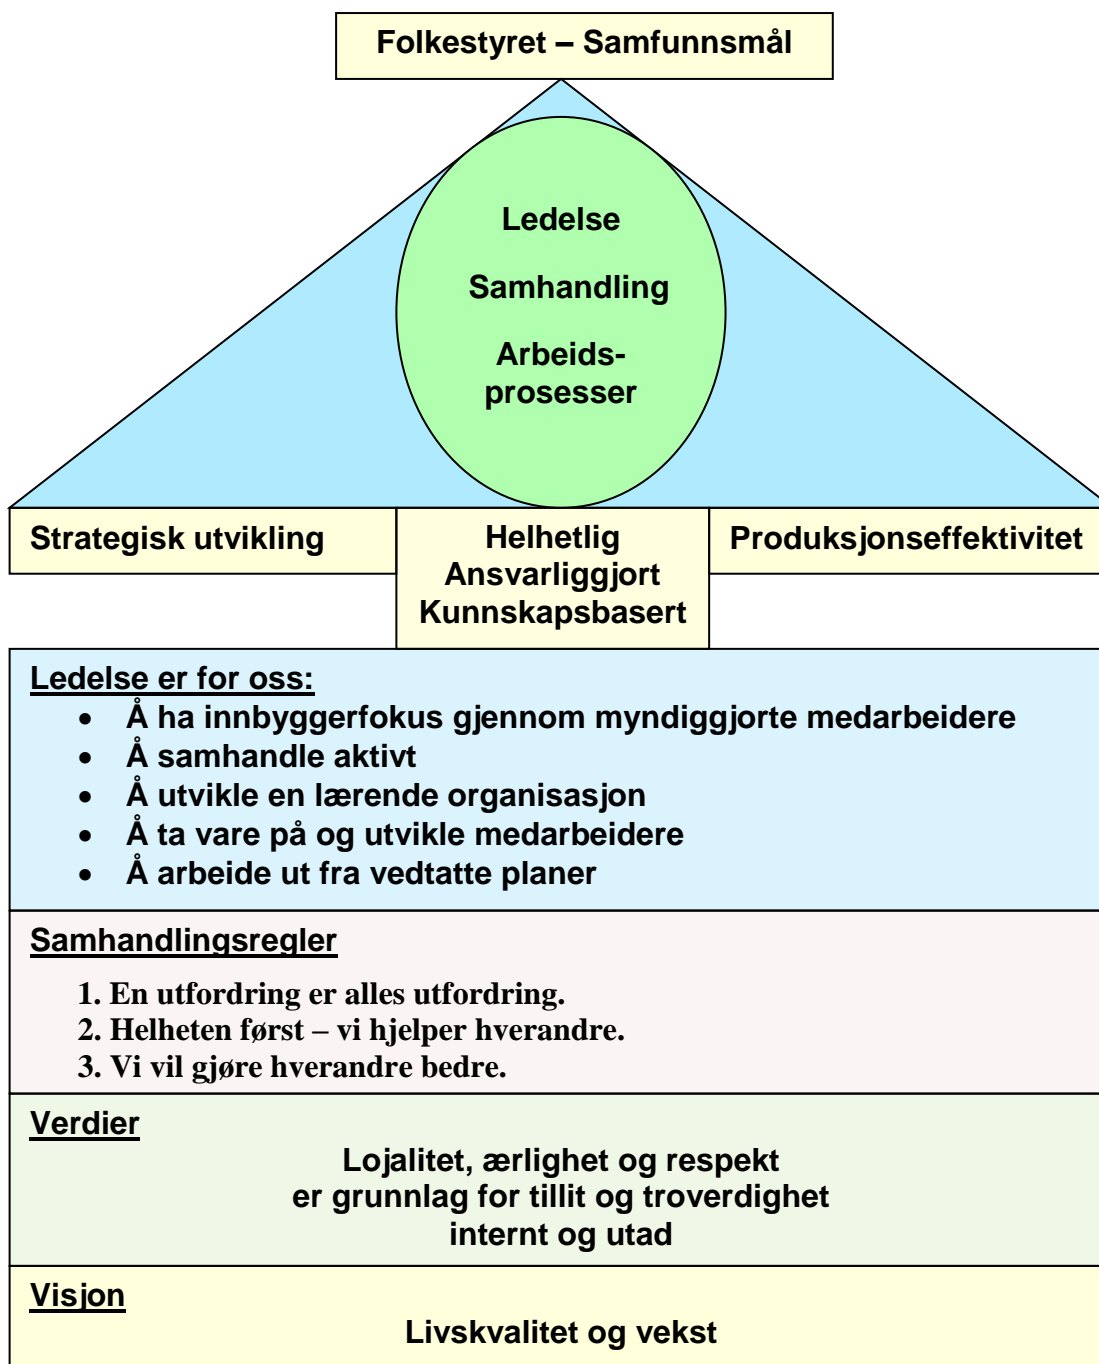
Folkestyret – Samfunnsmål

Ledelse

Samhandling

Arbeidsprosesser

Strategisk utvikling

Helhetlig
Ansvarliggjort
Kunnskapsbasert

Produksjonseffektivitet

Ledelse er for oss:
- Å ha innbyggerfokus gjennom myndiggjorte medarbeidere
- Å samhandle aktivt
- Å utvikle en lærende organisasjon
- Å ta vare på og utvikle medarbeidere
- Å arbeide ut fra vedtatte planer

Samhandlingsregler

1. En utfordring er alles utfordring.
2. Helheten først – vi hjelper hverandre.
3. Vi vil gjøre hverandre bedre.

Verdier

Lojalitet, ærlighet og respekt
er grunnlag for tillit og troverdighet
internt og utad

Visjon

Livskvalitet og vekst